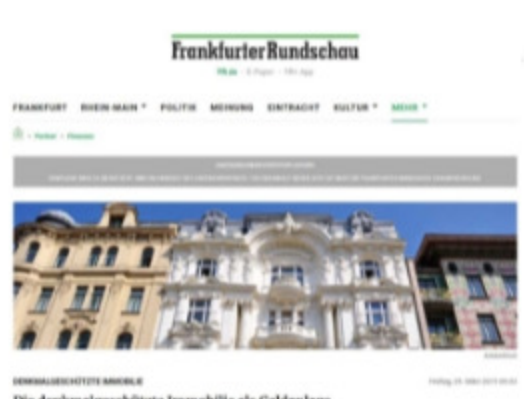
Frankfurter Rundschau

FR.de · E-Paper · FR+ App

FRANKFURT RHEIN-MAIN ▾ POLITIK MEINUNG EINTRACHT KULTUR ▾ MEHR ▾

› Ratgeber › Finanzen

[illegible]

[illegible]

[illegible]

DENKMALGESCHÜTZTE IMMOBILIE

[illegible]

Die denkmalgeschützte Immobilie als Geldanlage